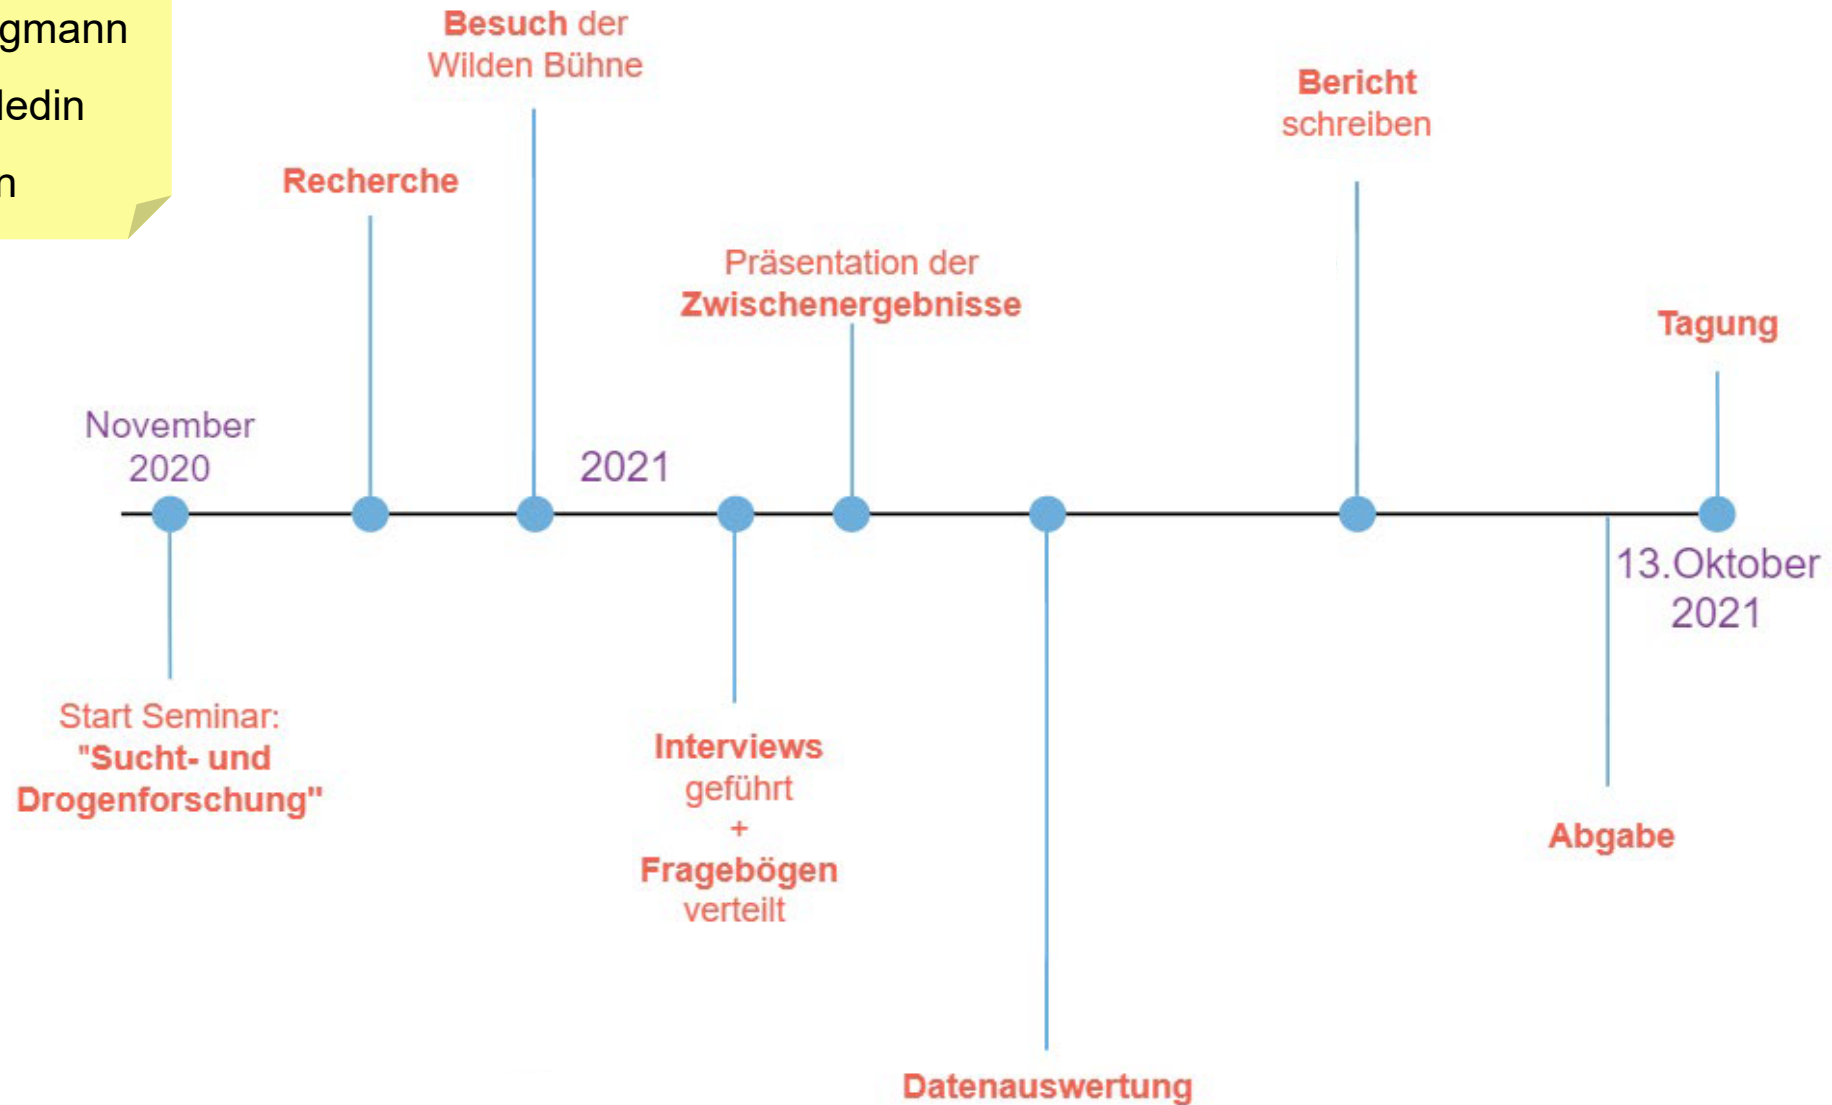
gmann
ledin
n

Besuch der Wilden Bühne

Recherche

Bericht schreiben

Präsentation der Zwischenergebnisse

Tagung

November 2020

2021

13.Oktober 2021

Start Seminar: "Sucht- und Drogenforschung"

Interviews geführt + Fragebögen verteilt

Abgabe

Datenauswertung